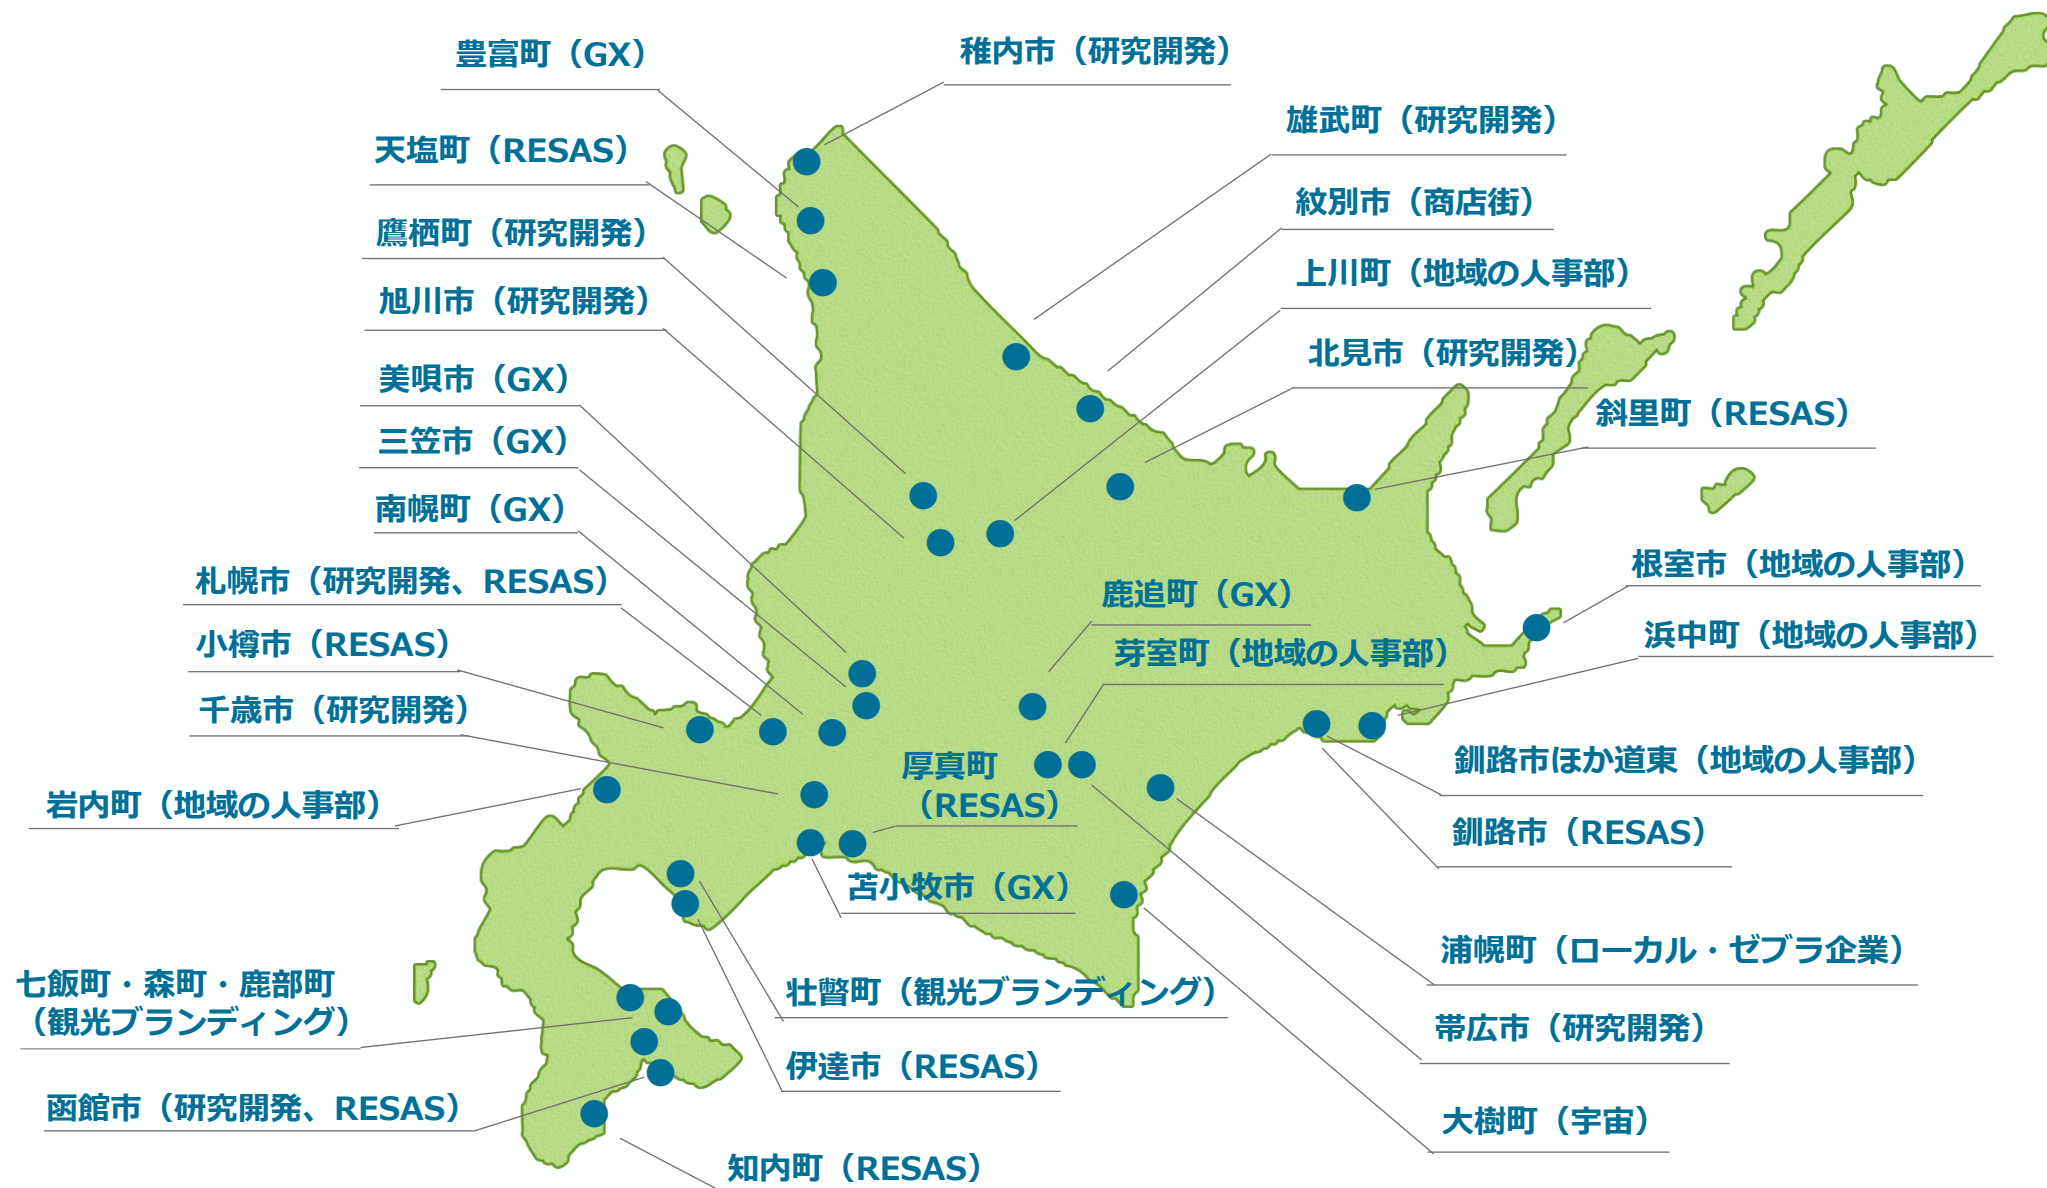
豊富町（GX）
稚内市（研究開発）
天塩町（RESAS）
雄武町（研究開発）
紋別市（商店街）
鷹栖町（研究開発）
上川町（地域の人事部）
旭川市（研究開発）
北見市（研究開発）
美唄市（GX）
斜里町（RESAS）
三笠市（GX）
南幌町（GX）
根室市（地域の人事部）
札幌市（研究開発、RESAS）
鹿追町（GX）
浜中町（地域の人事部）
小樽市（RESAS）
芽室町（地域の人事部）
千歳市（研究開発）
厚真町（RESAS）
釧路市ほか道東（地域の人事部）
岩内町（地域の人事部）
釧路市（RESAS）
苫小牧市（GX）
浦幌町（ローカル・ゼブラ企業）
七飯町・森町・鹿部町（観光ブランディング）
壮瞥町（観光ブランディング）
帯広市（研究開発）
伊達市（RESAS）
函館市（研究開発、RESAS）
大樹町（宇宙）
知内町（RESAS）